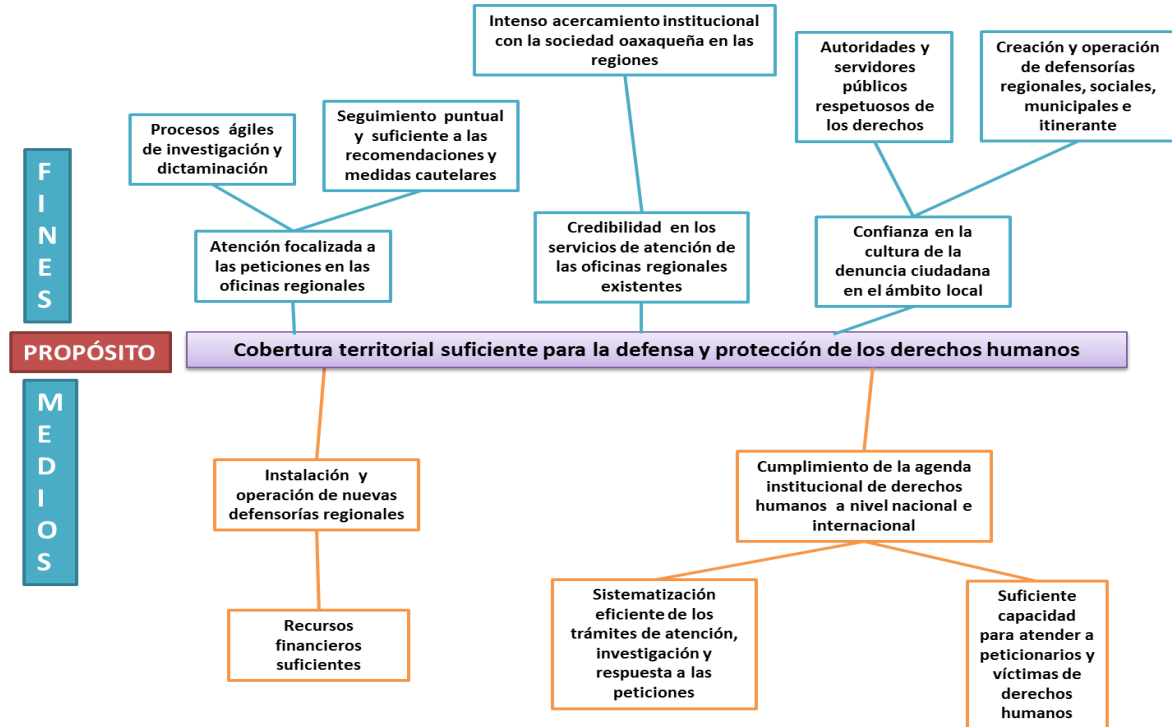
FINES

Intenso acercamiento institucional con la sociedad oaxaqueña en las regiones

Autoridades y servidores públicos respetuosos de los derechos

Creación y operación de defensorías regionales, sociales, municipales e itinerante

Procesos ágiles de investigación y dictaminación

Seguimiento puntual y suficiente a las recomendaciones y medidas cautelares

Atención focalizada a las peticiones en las oficinas regionales

Credibilidad en los servicios de atención de las oficinas regionales existentes

Confianza en la cultura de la denuncia ciudadana en el ámbito local

PROPÓSITO

Cobertura territorial suficiente para la defensa y protección de los derechos humanos

MEDIOS

Instalación y operación de nuevas defensorías regionales

Cumplimiento de la agenda institucional de derechos humanos a nivel nacional e internacional

Recursos financieros suficientes

Sistematización eficiente de los trámites de atención, investigación y respuesta a las peticiones

Suficiente capacidad para atender a peticionarios y víctimas de derechos humanos